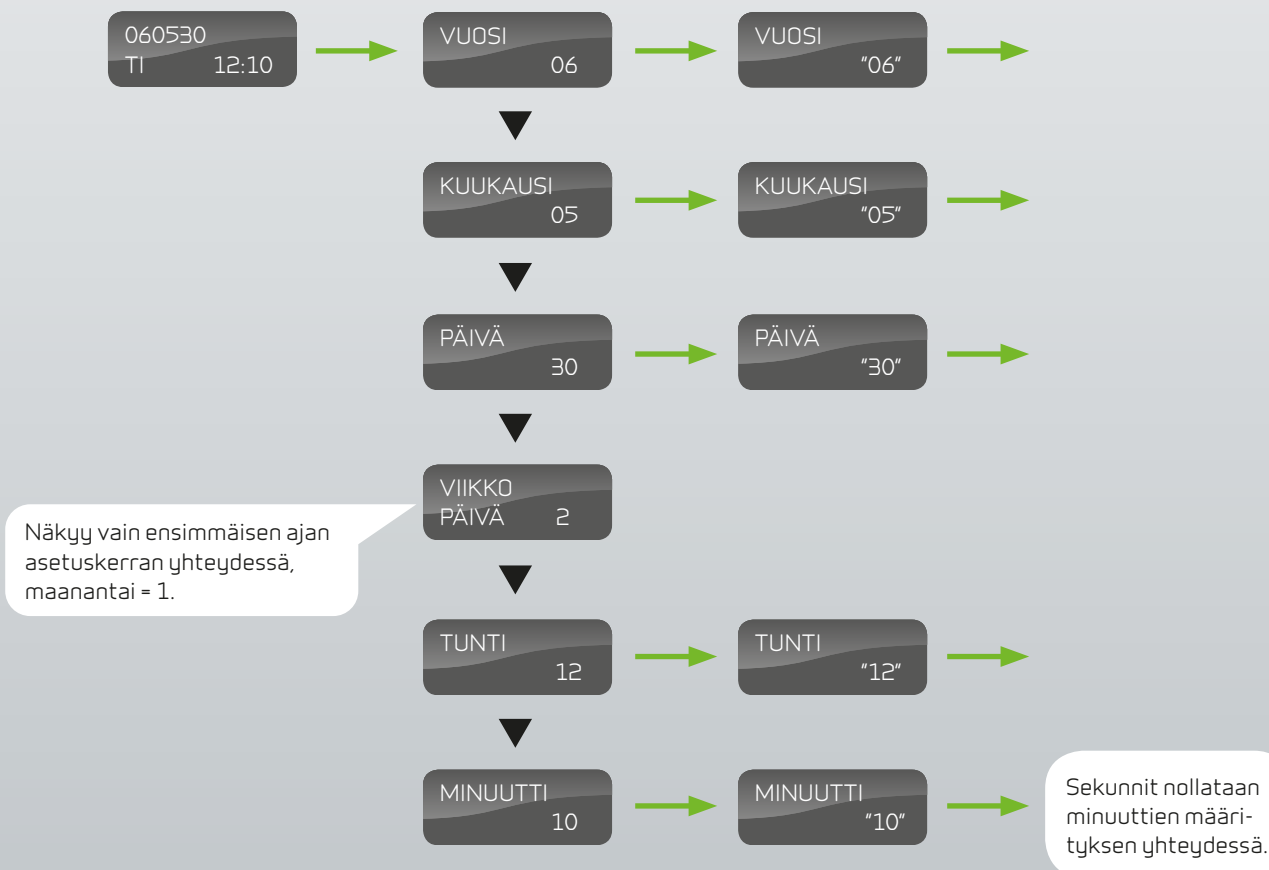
060530
TI 12:10

VUOSI
06

VUOSI
"06"

KUUKAUSI
05

KUUKAUSI
"05"

PÄIVÄ
30

PÄIVÄ
"30"

Näkyy vain ensimmäisen ajan asetuskerran yhteydessä, maanantai = 1.

VIIKKO
PÄIVÄ 2

TUNTI
12

TUNTI
"12"

MINUUTTI
10

MINUUTTI
"10"

Sekunnit nollataan minuuttien määrityksen yhteydessä.